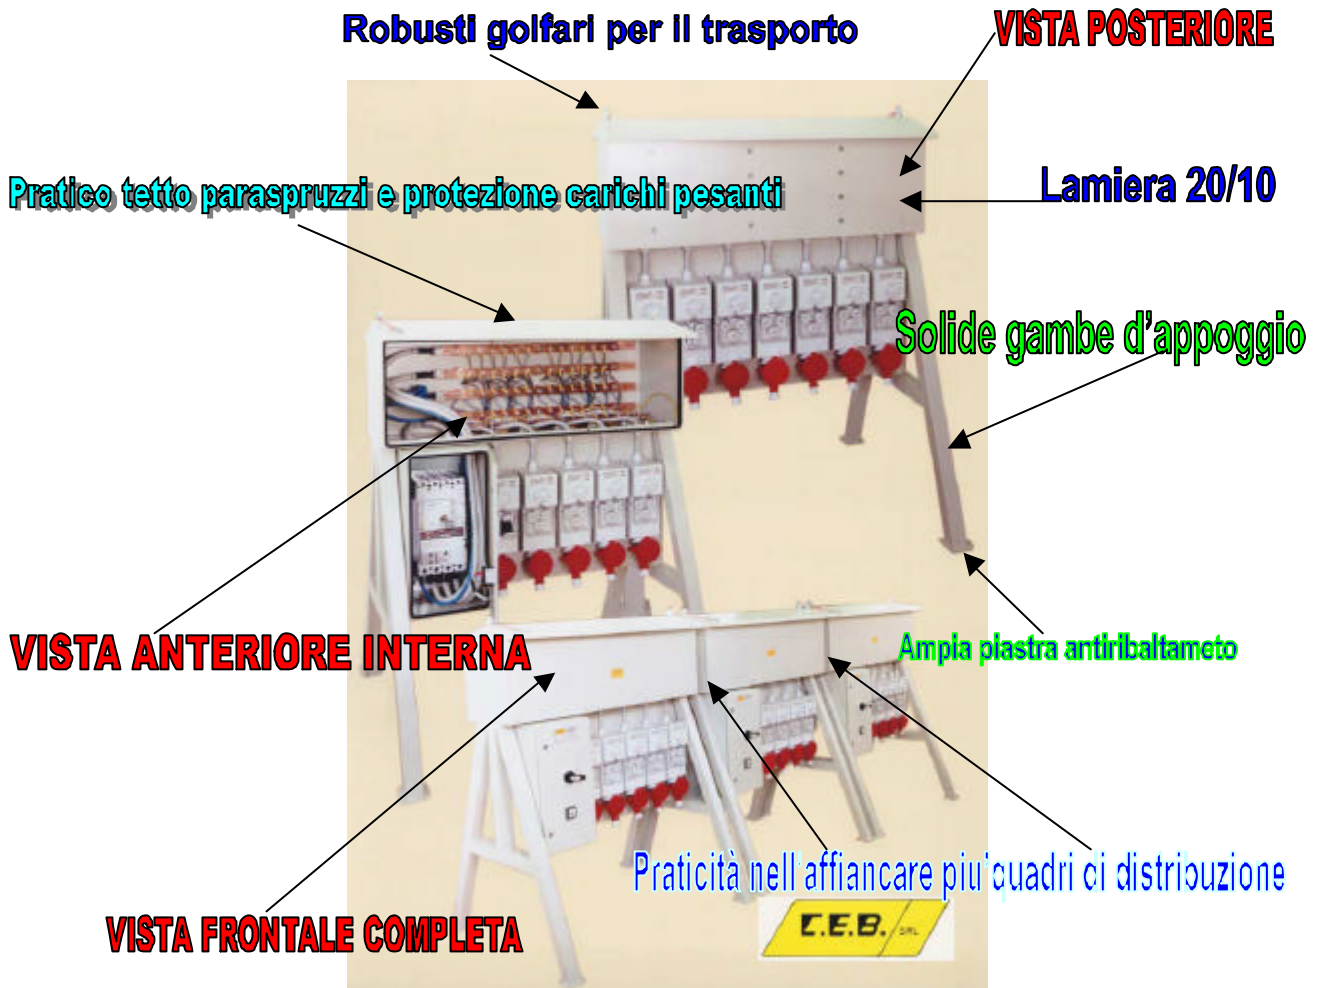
Robusti golfari per il trasporto

VISTA POSTERIORE

Pratico tetto paraspruzzi e protezione carichi pesanti

Lamiera 20/10

Solide gambe d'appoggio

VISTA ANTERIORE INTERNA

Ampia piastra antiribaltameto

Praticità nell affiancare piu' quadri di distribuzione

VISTA FRONTALE COMPLETA

C.E.B. SRL